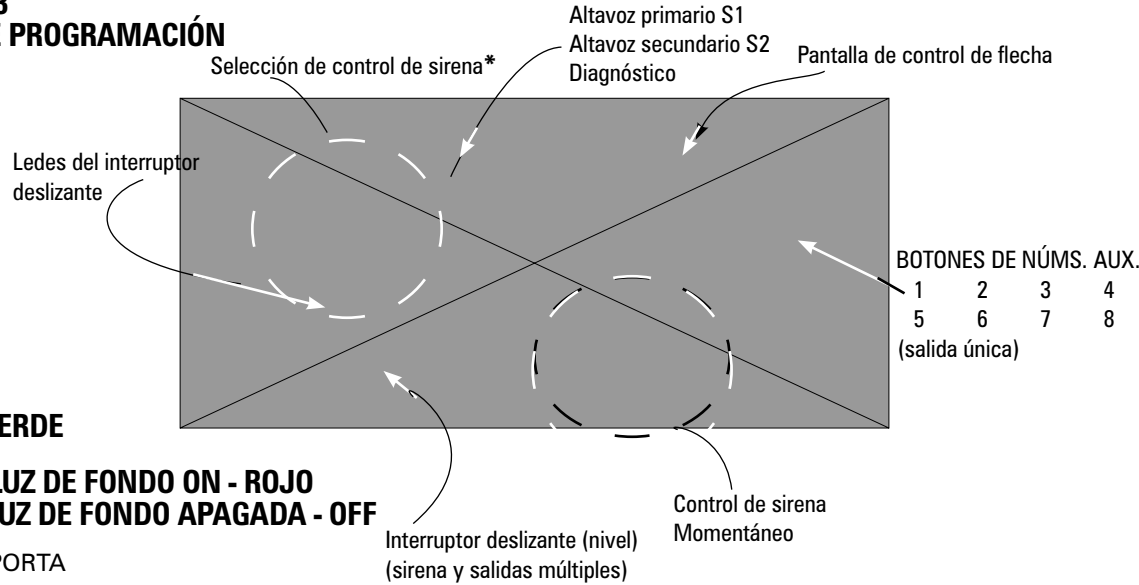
3
PROGRAMACIÓN

Selección de control de sirena*

Altavoz primario S1
Altavoz secundario S2
Diagnóstico

Pantalla de control de flecha

Ledes del interruptor deslizante

BOTONES DE NÚMS. AUX.
1 2 3 4
5 6 7 8
(salida única)

ERDE

LUZ DE FONDO ON - ROJO
LUZ DE FONDO APAGADA - OFF

PORTA

Interruptor deslizante (nivel)
(sirena y salidas múltiples)

Control de sirena
Momentáneo